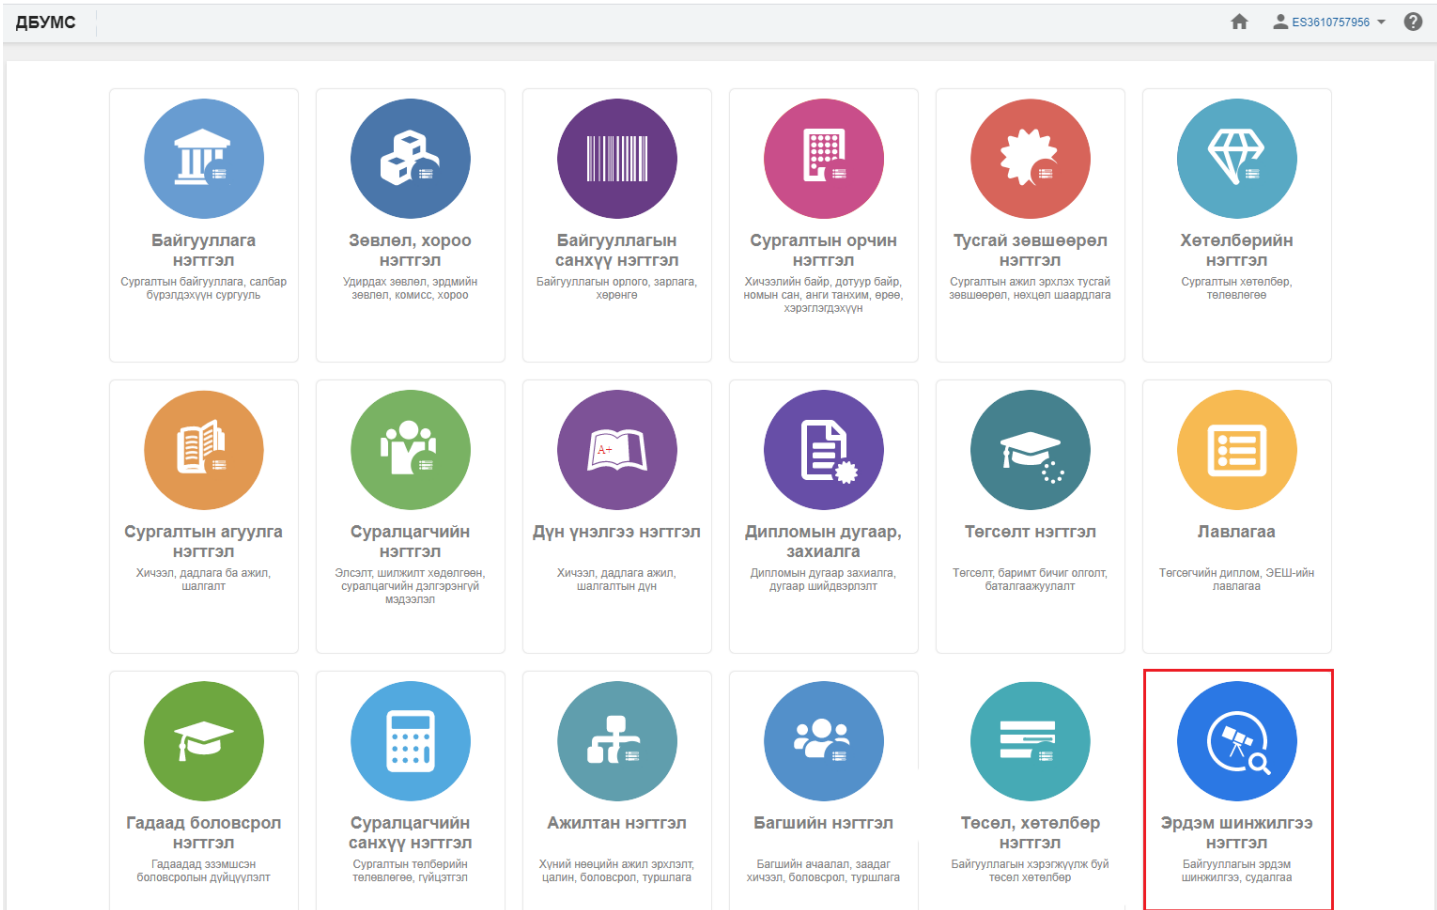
ДБУМС

ES3610757956

Байгууллага нэгтгэл
Сургалтын байгууллага, салбар бүрэлдэхүүн сургууль

Зөвлөл, хороо нэгтгэл
Удирдах зөвлөл, эрдмийн зөвлөл, комисс, хороо

Байгууллагын санхүү нэгтгэл
Байгууллагын орлого, зарлага, хөрөнгө

Сургалтын орчин нэгтгэл
Хичээлийн байр, дотуур байр, номын сан, анги танхим, өрөө, хэрэглэгдэхүүн

Тусгай зөвшөөрөл нэгтгэл
Сургалтын ажил эрхлэх тусгай зөвшөөрөл, нөхцөл шаардлага

Хөтөлбөрийн нэгтгэл
Сургалтын хөтөлбөр, төлөвлөгөө

Сургалтын агуулга нэгтгэл
Хичээл, дадлага ба ажил, шалгалт

Суралцагчийн нэгтгэл
Элсэлт, шилжилт хөдөлгөөн, суралцагчийн дэлгэрэнгүй мэдээлэл

Дүн үнэлгээ нэгтгэл
Хичээл, дадлага ажил, шалгалтын дүн

Дипломын дугаар, захиалга
Дипломын дугаар захиалга, дугаар шийдвэрлэлт

Төгсөлт нэгтгэл
Төгсөлт, баримт бичиг олголт, баталгаажуулалт

Лавлагаа
Төгсөгчийн диплом, ЭЕШ-ийн лавлагаа

Гадаад боловсрол нэгтгэл
Гадаадад эзэмшсэн боловсролын дүйцүүлэлт

Суралцагчийн санхүү нэгтгэл
Сургалтын төлбөрийн төлөвлөгөө, гүйцэтгэл

Ажилтан нэгтгэл
Хүний нөөцийн ажил эрхлэлт, цалин, боловсрол, туршлага

Багшийн нэгтгэл
Багшийн ачаалал, заадаг хичээл, боловсрол, туршлага

Төсөл, хөтөлбөр нэгтгэл
Байгууллагын хэрэгжүүлж буй төсөл хөтөлбөр

Эрдэм шинжилгээ нэгтгэл
Байгууллагын эрдэм шинжилгээ, судалгаа